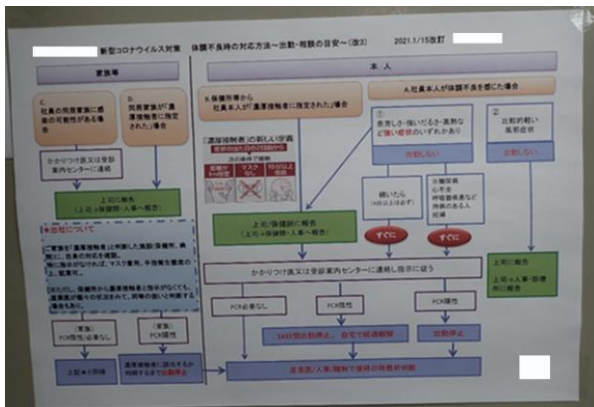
新型コロナウイルス対策　体調不良時の対応方法～出勤・報告の目安～(改3)　2021.1/15改訂

家族等

本人

C.社員本人が体調不良を感じた場合

D.同居家族が「濃厚接触者に指定された」場合

E.社員の同居家族に感染の可能性がある場合

B.保健所から社員本人が「濃厚接触者に指定された」場合

A.社員本人が体調不良を感じた場合

①
息苦しさ・強いだるさ・高熱など強い症状のいずれかがある

②
比較的軽い風邪症状

出勤しない

出勤しない

かかりつけ医又は受診・相談センターに連絡

上司に報告
(上司→保健師・人事へ報告)

「濃厚接触者」の新しい定義

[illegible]

上司・保健師に報告
(上司→保健師・人事へ報告)

続いたら
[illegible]

高齢者
基礎疾患
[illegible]
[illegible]

すぐに

すぐに

出勤について

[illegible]

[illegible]

かかりつけ医又は受診・相談センターに連絡し指示に従う

上司に報告
上司→人事・保健所に報告

(家族)
PCR検査が必要なし

(家族)
PCR陽性

PCR必要なし

PCR陰性

PCR陽性

上記★と同様

濃厚接触者に該当するか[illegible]出勤停止

14日間出勤停止、自宅で経過観察

出勤停止

産業医/人事/職制で復帰日時を決定